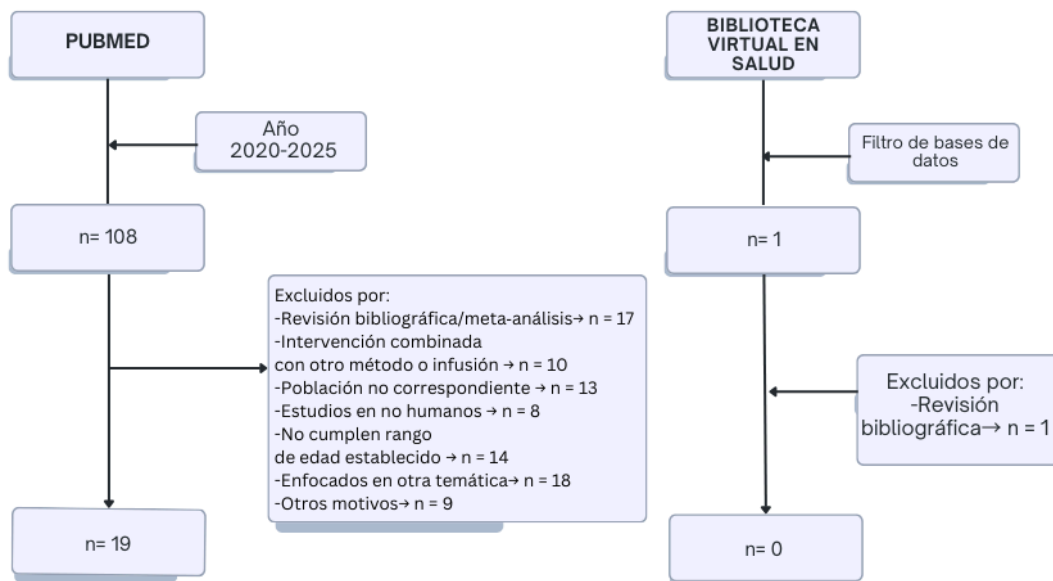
PUBMED

Año
2020-2025

n= 108

Excluidos por:
-Revisión bibliográfica/meta-análisis→ n = 17
-Intervención combinada
con otro método o infusión → n = 10
-Población no correspondiente → n = 13
-Estudios en no humanos → n = 8
-No cumplen rango
de edad establecido → n = 14
-Enfocados en otra temática→ n = 18
-Otros motivos→ n = 9

n= 19

BIBLIOTECA VIRTUAL EN SALUD

Filtro de bases de datos

n= 1

Excluidos por:
-Revisión bibliográfica→ n = 1

n= 0